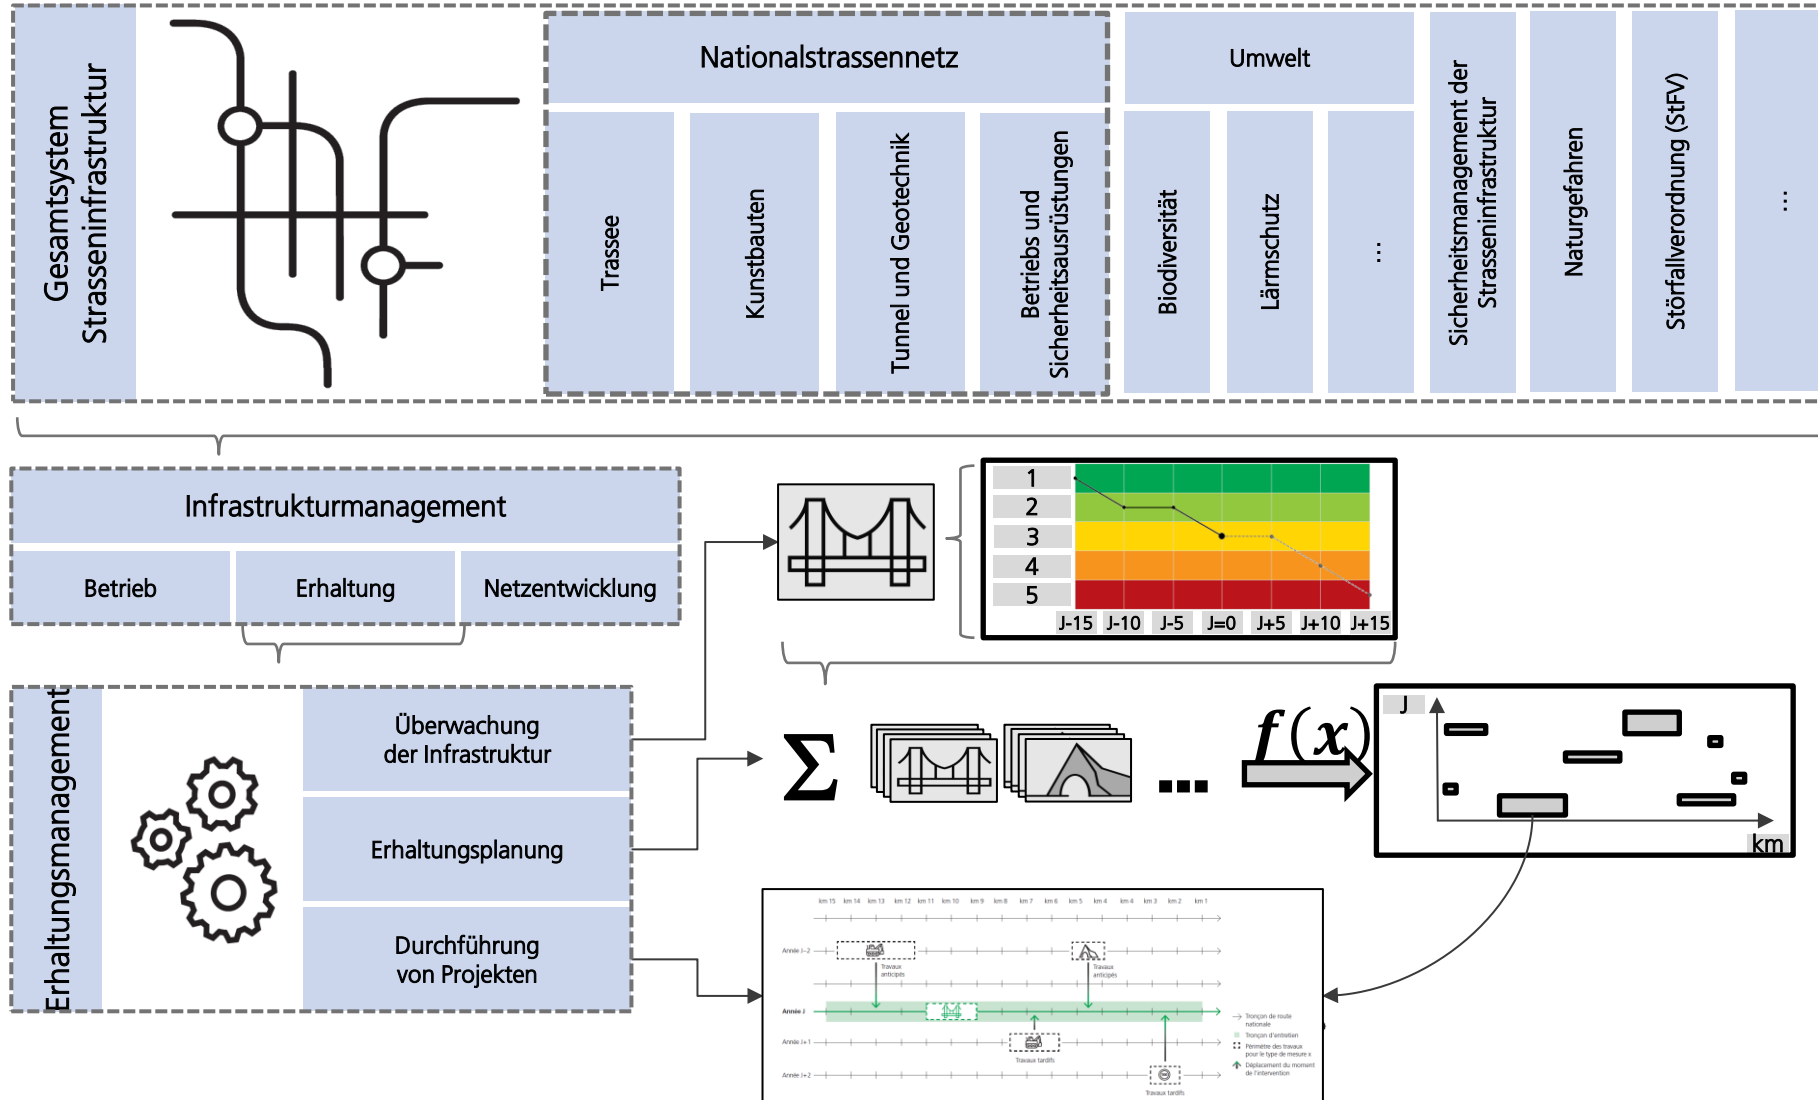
Gesamtsystem Strasseninfrastruktur

Nationalstrassennetz

Trassee

Kunstbauten

Tunnel und Geotechnik

Betriebs und Sicherheitsausrüstungen

Umwelt

Biodiversität

Lärmschutz

⋮

Sicherheitsmanagement der Strasseninfrastruktur

Naturgefahren

Störfallverordnung (StFV)

⋮

Infrastrukturmanagement

Betrieb

Erhaltung

Netzentwicklung

1
2
3
4
5

J-15 J-10 J-5 J=0 J+5 J+10 J+15

Erhaltungsmanagement

Überwachung der Infrastruktur

Erhaltungsplanung

Durchführung von Projekten

$\Sigma$

...

$f(x)$

J

km

km 15 km 14 km 13 km 12 km 11 km 10 km 9 km 8 km 7 km 6 km 5 km 4 km 4 km 3 km 2 km 1

Année J-2

Travaux anticipés

Travaux anticipés

Année J

Année J+1

Travaux tardifs

Année J+2

Travaux tardifs

Tronçon de route nationale

Tronçon d'entretien

Périmètre des travaux pour le type de mesure x

Déplacement du moment de l'intervention